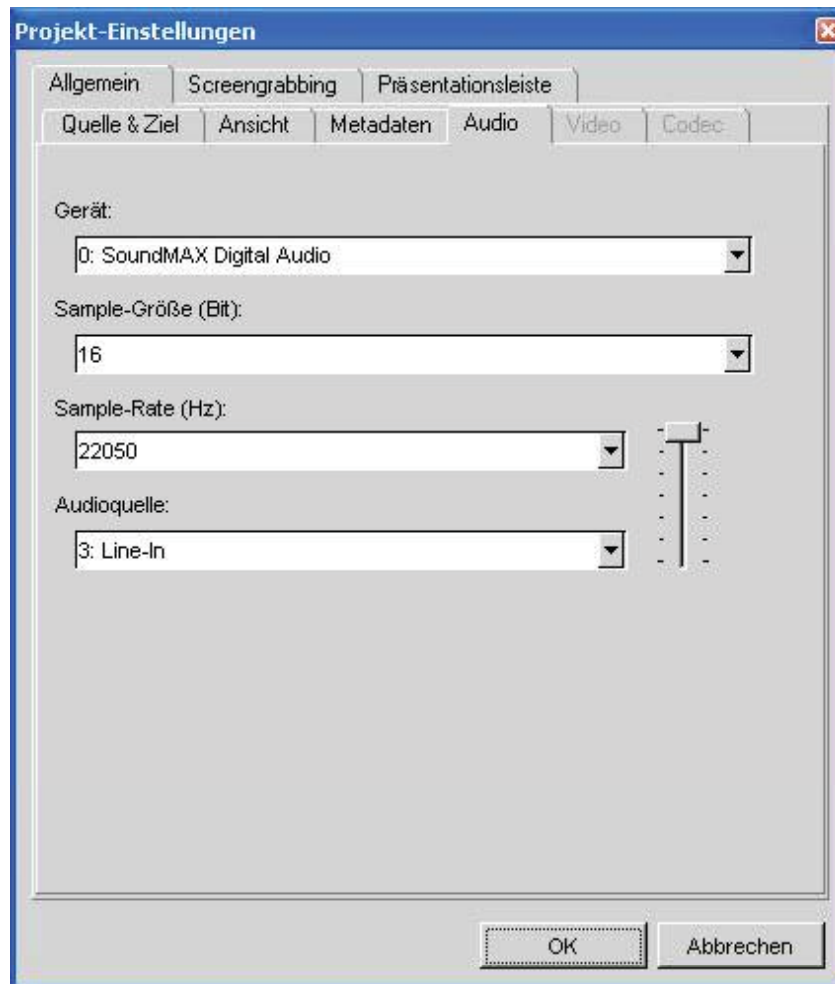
Projekt-Einstellungen

Allgemein
Screengrabbing
Präsentationsleiste
Quelle & Ziel
Ansicht
Metadaten
Audio
Video
Codec

Gerät:
0: SoundMAX Digital Audio

Sample-Größe (Bit):
16

Sample-Rate (Hz):
22050

Audioquelle:
3: Line-In

OK
Abbrechen